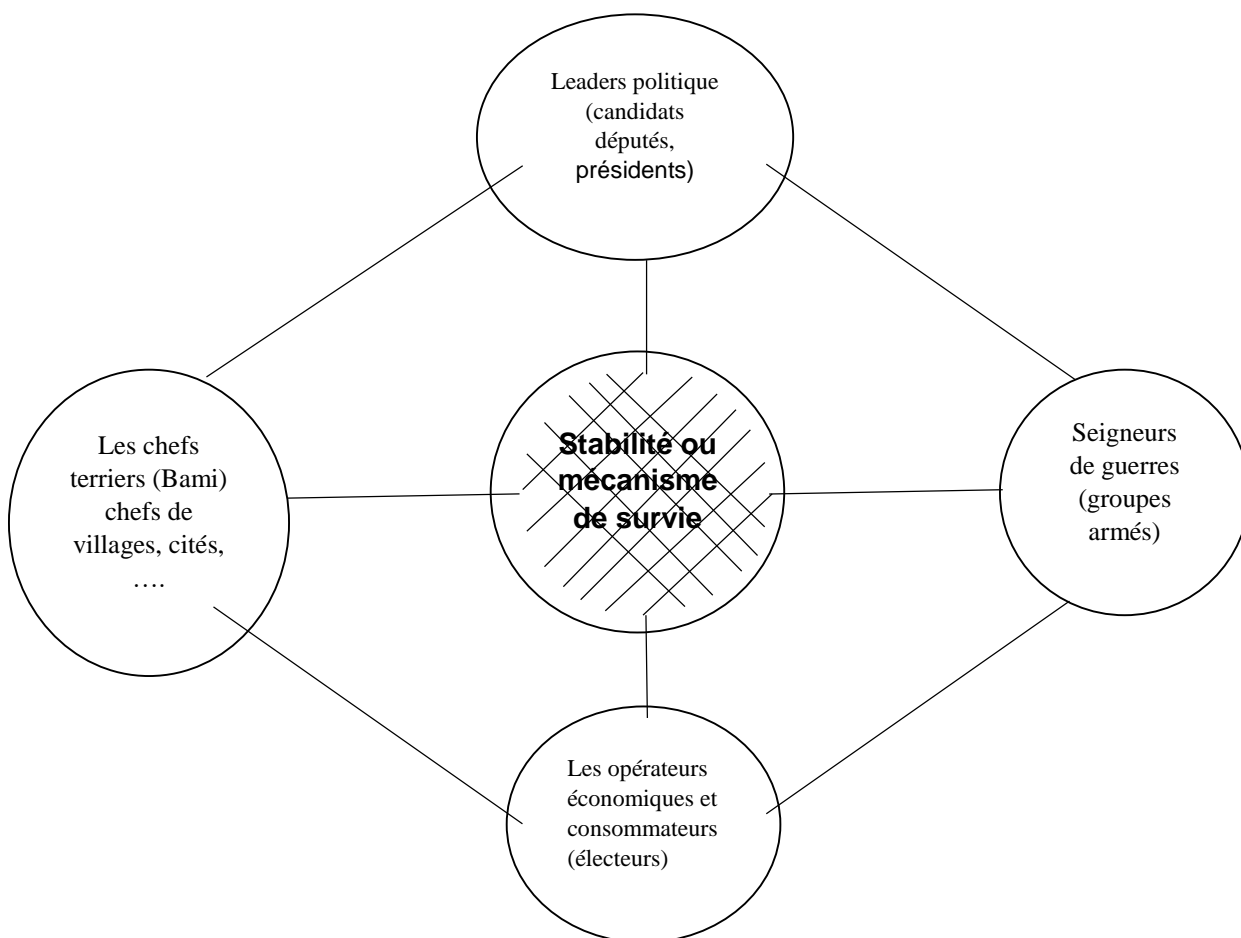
Leaders politique (candidats députés, présidents)

Les chefs terriers (Bami) chefs de villages, cités, ….

Stabilité ou mécanisme de survie

Seigneurs de guerres (groupes armés)

Les opérateurs économiques et consommateurs (électeurs)